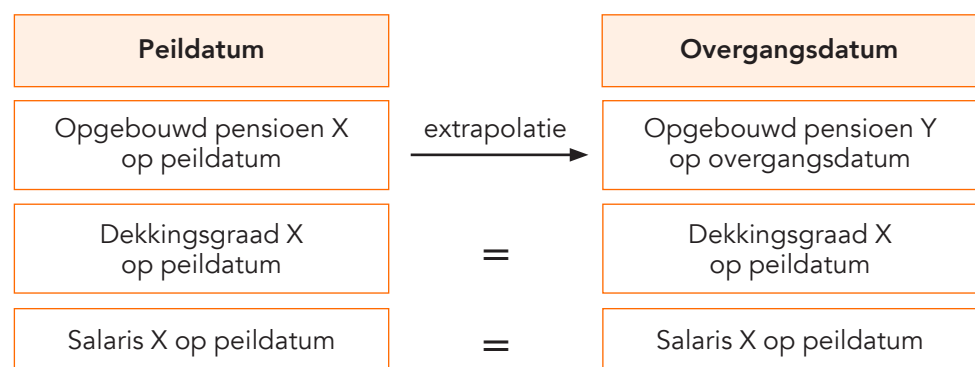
| Peildatum | | Overgangsdatum |
|---|---|---|
| Opgebouwd pensioen X op peildatum | extrapolatie | Opgebouwd pensioen Y op overgangsdatum |
| Dekkingsgraad X op peildatum | = | Dekkingsgraad X op peildatum |
| Salaris X op peildatum | = | Salaris X op peildatum |